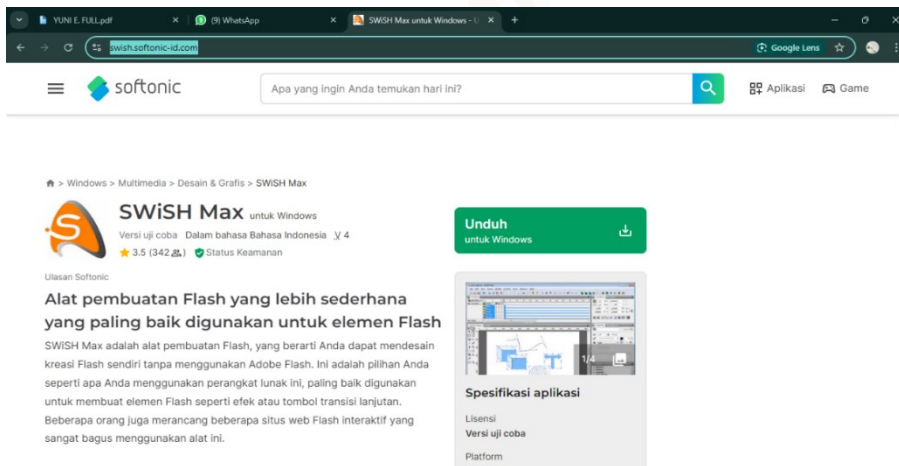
YUNI E. FULL.pdf ×
(9) WhatsApp ×
SWiSH Max untuk Windows - U ×
+
swish.softonic-id.com
Google Lens

softonic
Apa yang ingin Anda temukan hari ini?
Aplikasi
Game

> Windows > Multimedia > Desain & Grafis > SWiSH Max

SWiSH Max untuk Windows
Versi uji coba Dalam bahasa Bahasa Indonesia V 4
3.5 (342) Status Keamanan

Unduh
untuk Windows

Ulasan Softonic

Alat pembuatan Flash yang lebih sederhana yang paling baik digunakan untuk elemen Flash

SWiSH Max adalah alat pembuatan Flash, yang berarti Anda dapat mendesain kreasi Flash sendiri tanpa menggunakan Adobe Flash. Ini adalah pilihan Anda seperti apa Anda menggunakan perangkat lunak ini, paling baik digunakan untuk membuat elemen Flash seperti efek atau tombol transisi lanjutan. Beberapa orang juga merancang beberapa situs web Flash interaktif yang sangat bagus menggunakan alat ini.

1/4

Spesifikasi aplikasi
Lisensi
Versi uji coba
Platform